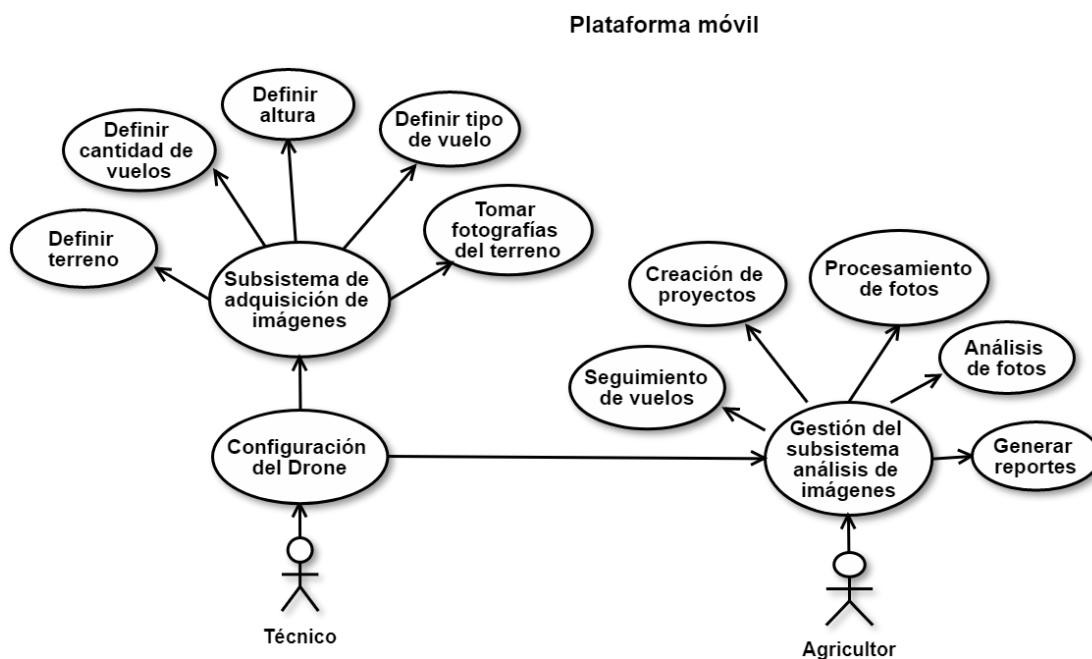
Plataforma móvil

Definir altura

Definir cantidad de vuelos

Definir tipo de vuelo

Tomar fotografías del terreno

Definir terreno

Subsistema de adquisición de imágenes

Creación de proyectos

Procesamiento de fotos

Análisis de fotos

Seguimiento de vuelos

Configuración del Drone

Gestión del subsistema análisis de imágenes

Generar reportes

Técnico

Agricultor